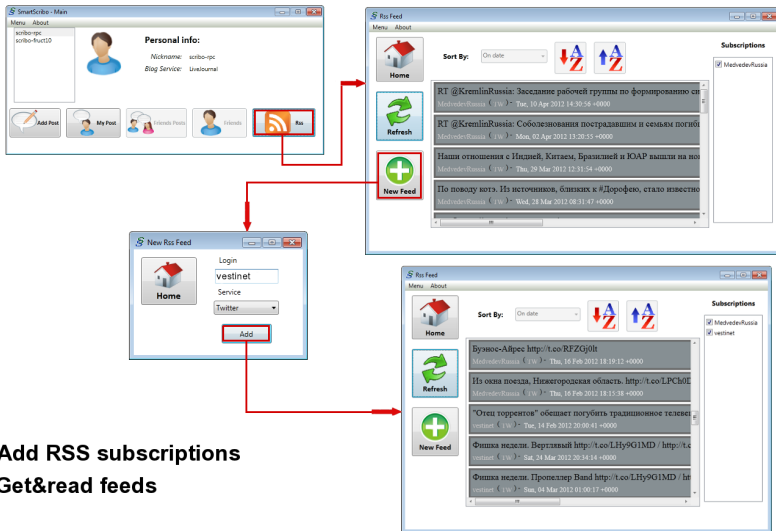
SmartScribo - Main
Menu About
scribo-rpc
scribo-fruct10
Personal info:
Nickname: scribo-rpc
Blog Service: LiveJournal
Add Post
My Post
Friends Posts
Friends
Rss

Rss Feed
Menu About
Home
Sort By: On date
Subscriptions
MedvedevRussia
RT @KremlinRussia: Заседание рабочей группы по формированию сп
MedvedevRussia TW Tue, 10 Apr 2012 14:30:56 +0000
Refresh
RT @KremlinRussia: Соболезнования пострадавшим и семьям погиб
MedvedevRussia TW Mon, 02 Apr 2012 13:28:55 +0000
Наши отношения с Индией, Китаем, Бразилией и ЮАР вышли на но
MedvedevRussia TW Thu, 29 Mar 2012 12:31:54 +0000
New Feed
По поводу котэ. Из источников, близких к #Дорофею, стало известно
MedvedevRussia TW Wed, 28 Mar 2012 08:31:47 +0000

New Rss Feed
Login
vestinet
Service
Twitter
Home
Add

Rss Feed
Menu About
Home
Sort By: On date
Subscriptions
MedvedevRussia
vestinet
Бузнос-Айрес http://t.co/RFZGj0lt
MedvedevRussia TW Thu, 16 Feb 2012 18:19:12 +0000
Refresh
Из окна поезда, Нижегородская область. http://t.co/LPCh0D
MedvedevRussia TW Thu, 16 Feb 2012 18:15:38 +0000
"Отец торрентов" обещает погубить традиционное телеве
vestinet TW Tue, 14 Feb 2012 20:00:41 +0000
New Feed
Фишка недели. Вертлявый http://t.co/LHy9G1MD / http://t.co
vestinet TW Sat, 24 Mar 2012 20:34:14 +0000
Фишка недели. Пропеллер Band http://t.co/LHy9G1MD / http
vestinet TW Sun, 04 Mar 2012 01:00:17 +0000

Add RSS subscriptions
Get&read feeds